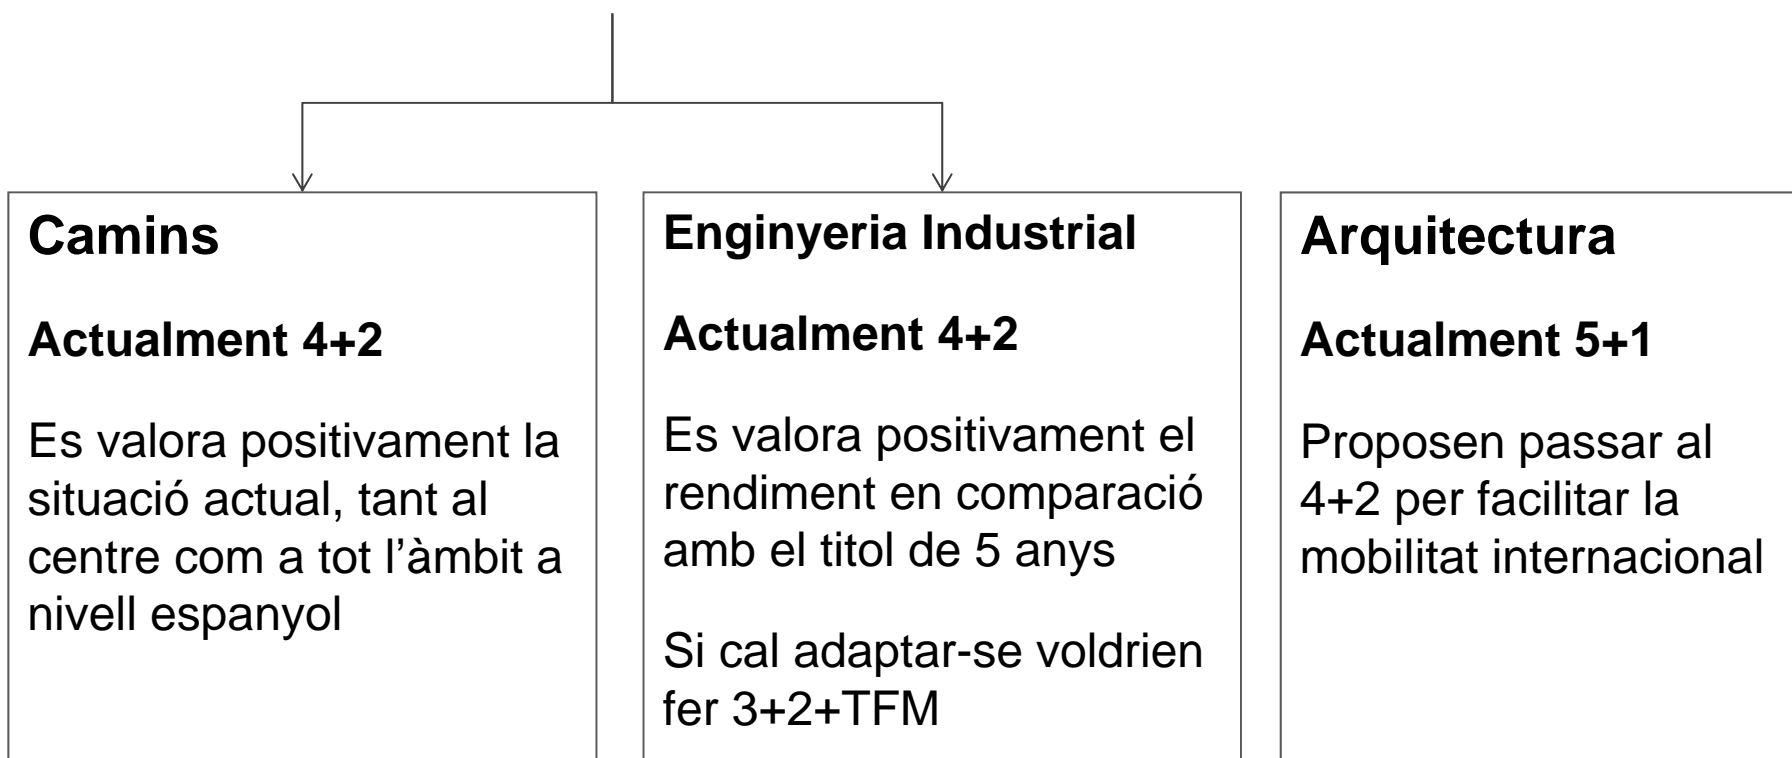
Camins

Actualment 4+2

Es valora positivament la situació actual, tant al centre com a tot l'àmbit a nivell espanyol

Enginyeria Industrial

Actualment 4+2

Es valora positivament el rendiment en comparació amb el titol de 5 anys

Si cal adaptar-se voldrien fer 3+2+TFM

Arquitectura

Actualment 5+1

Proposen passar al 4+2 per facilitar la mobilitat internacional